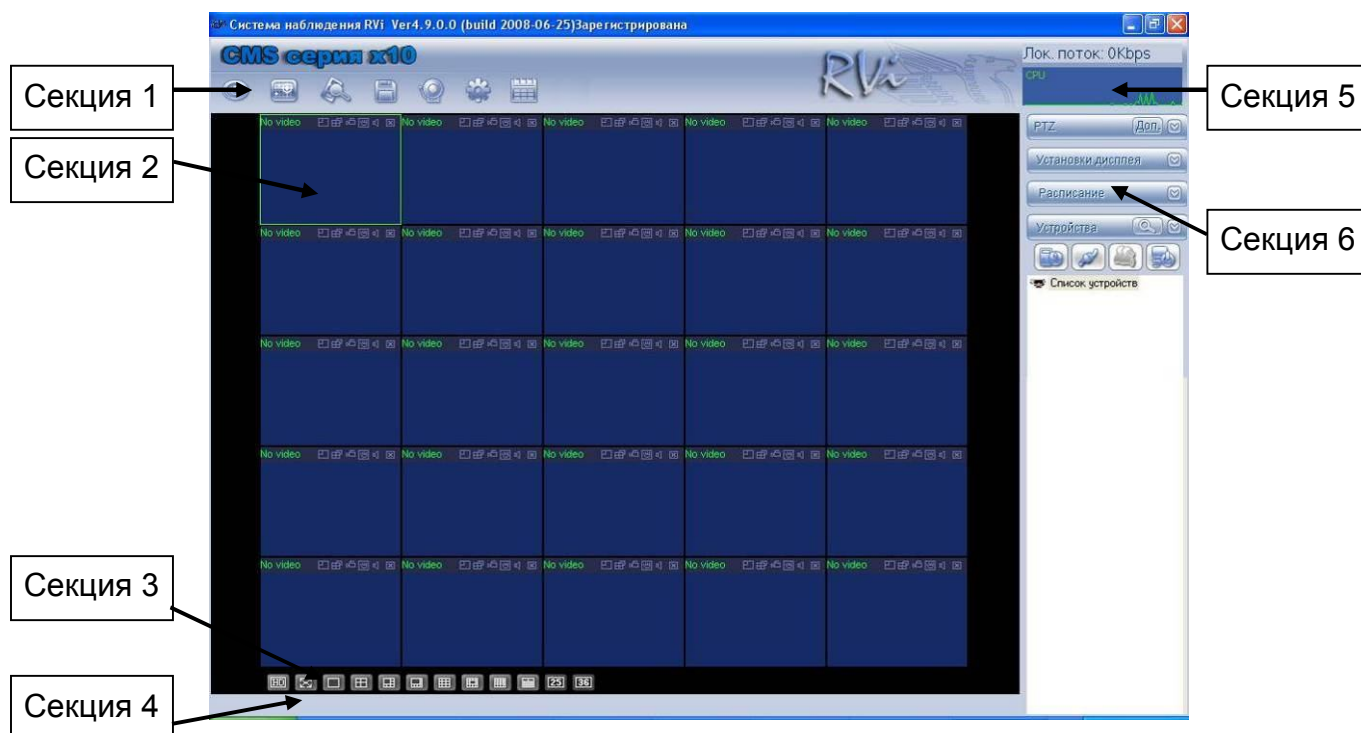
Система наблюдения RVi Ver4.9.0.0 (build 2008-06-25)Зарегистрирована

CMS серия x10

RVi

Лок. поток: 0Kbps

CPU

Секция 1

Секция 2

Секция 3

Секция 4

Секция 5

Секция 6

No video No video No video No video No video
No video No video No video No video No video
No video No video No video No video No video
No video No video No video No video No video
No video No video No video No video No video

PTZ

Доп.

Установки дисплея

Расписание

Устройства

Список устройств

25 36